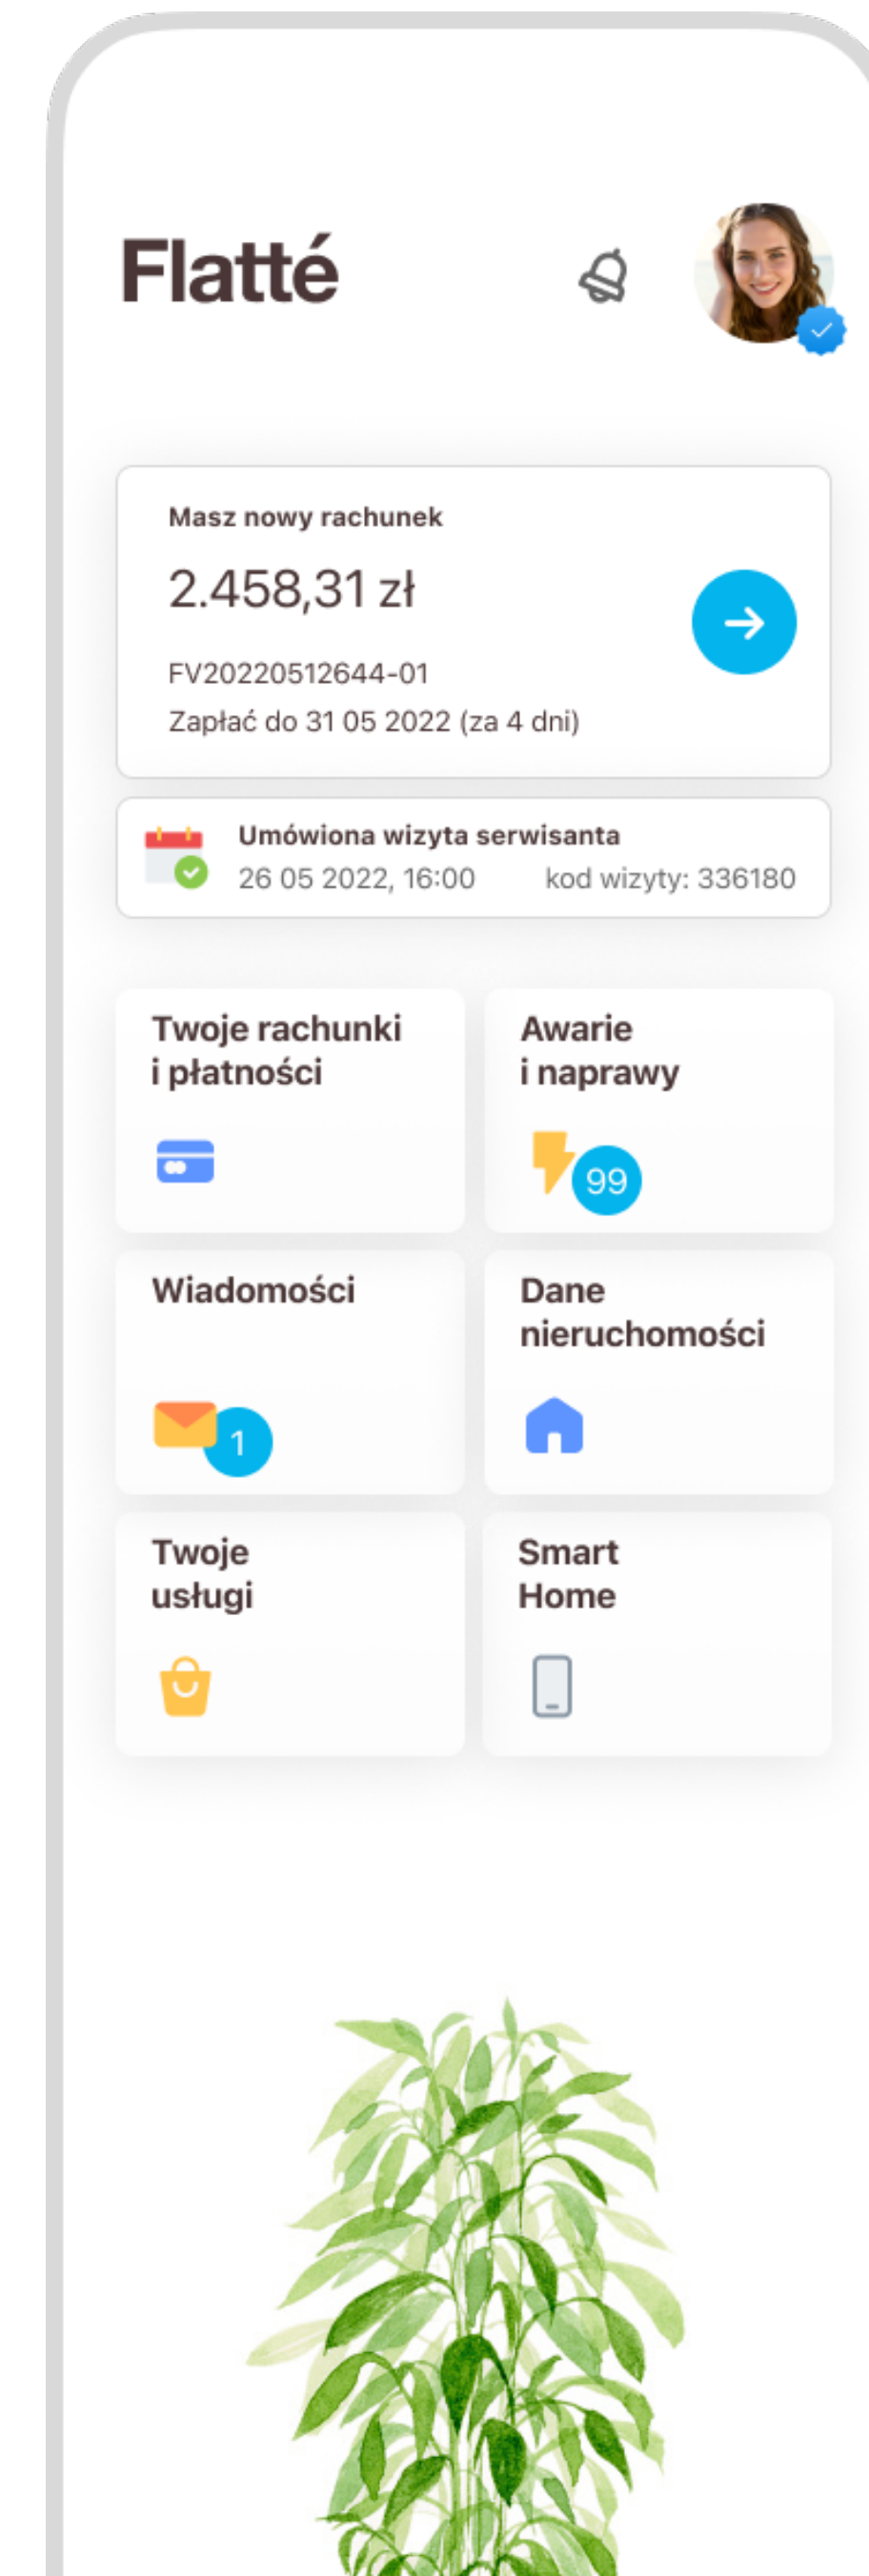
Flatté

Masz nowy rachunek

2.458,31 zł

FV20220512644-01

Zapłać do 31 05 2022 (za 4 dni)

Umówiona wizyta serwisanta

26 05 2022, 16:00 kod wizyty: 336180

Twoje rachunki i płatności

Awarie i naprawy

99

Wiadomości

1

Dane nieruchomości

Twoje usługi

Smart Home